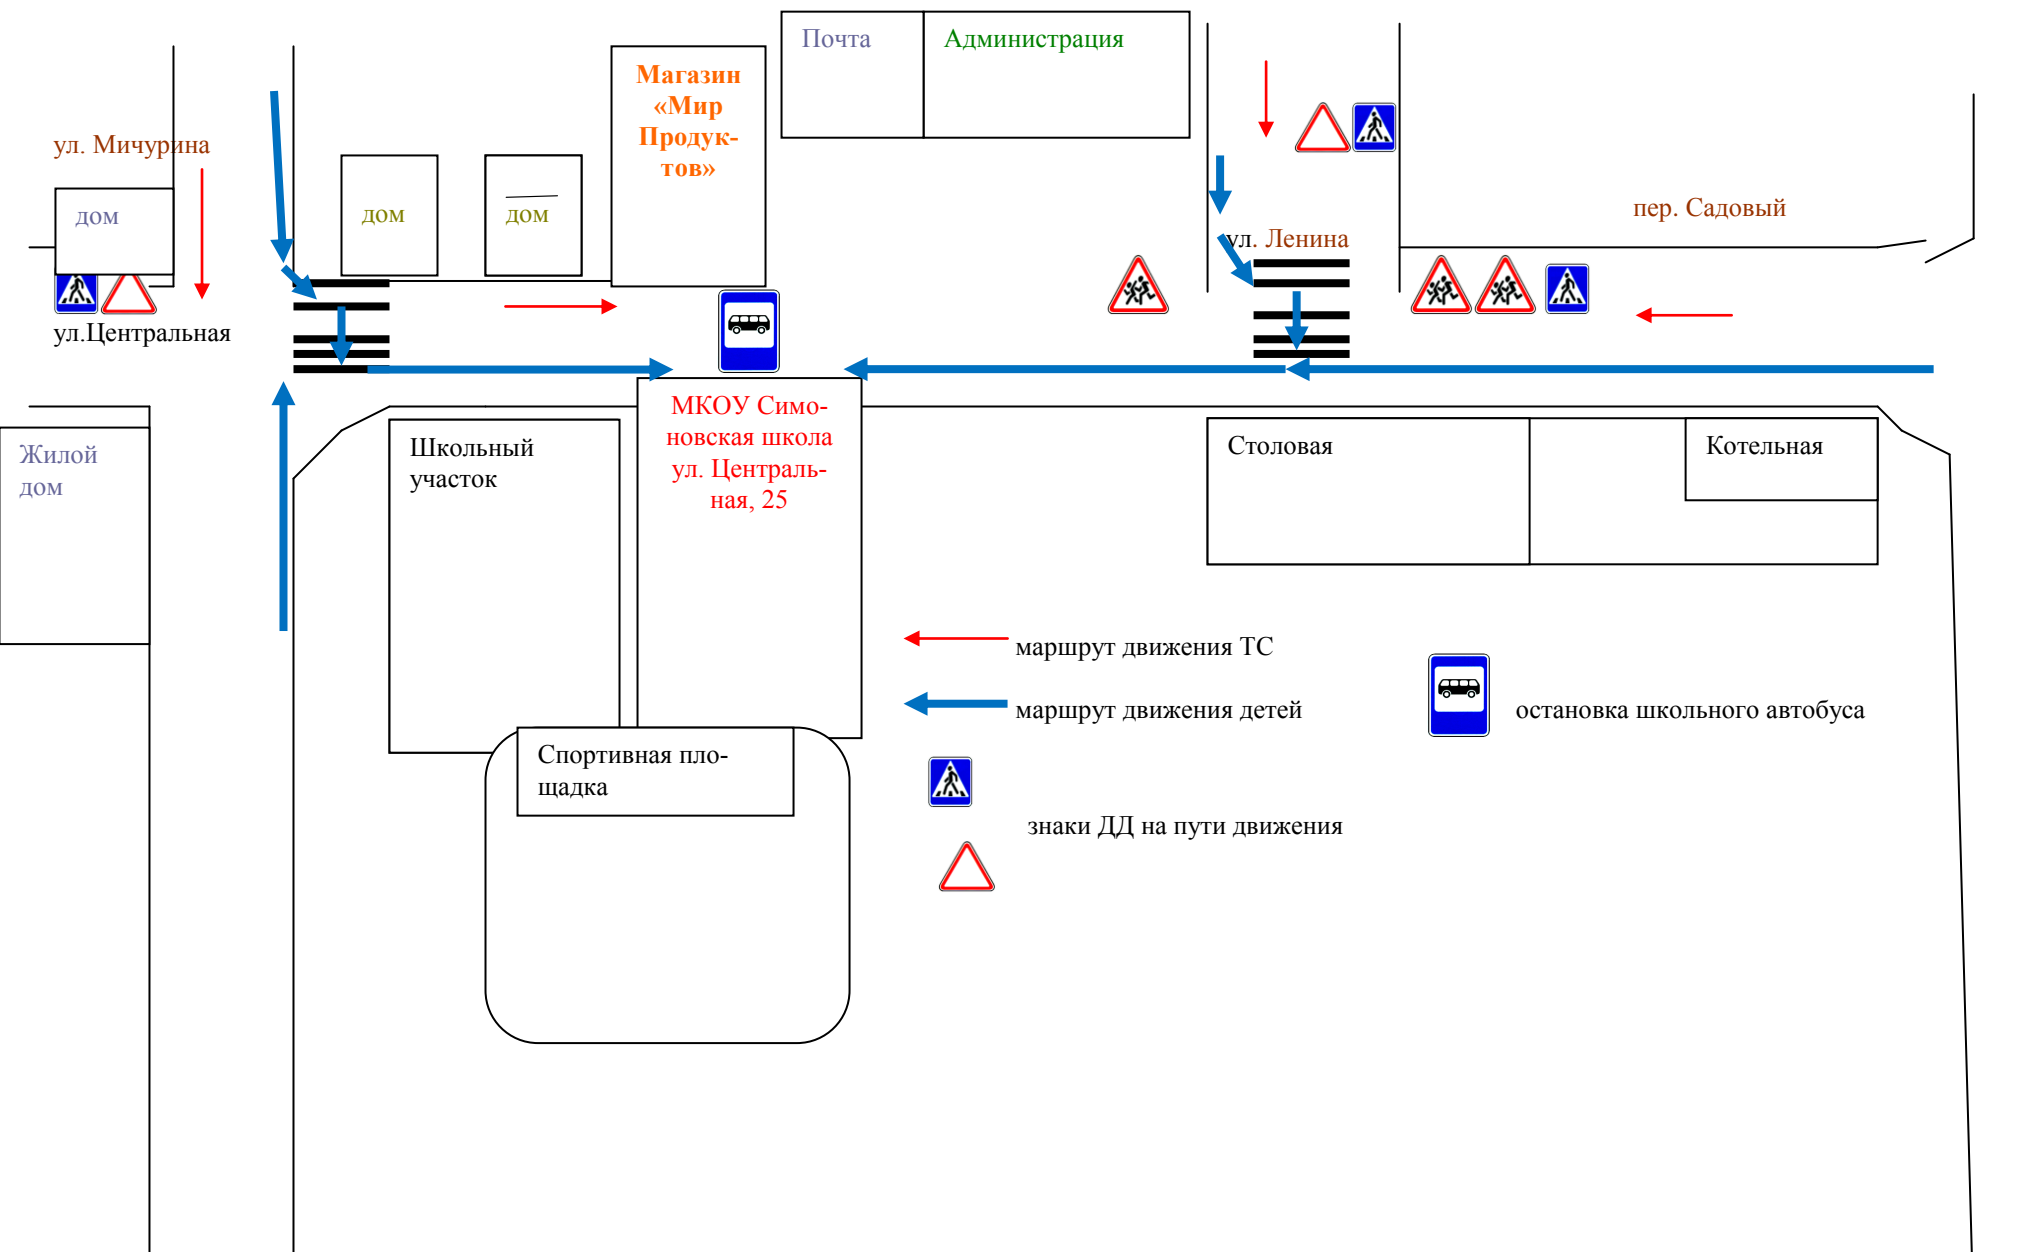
Почта

Администрация

ул. Мичурина

дом

дом

дом

Магазин «Мир Продуктов»

пер. Садовый

ул. Ленина

ул.Центральная

Жилой дом

Школьный участок

МКОУ Симоновская школа ул. Центральная, 25

Столовая

Котельная

маршрут движения ТС

маршрут движения детей

остановка школьного автобуса

Спортивная площадка

знаки ДД на пути движения